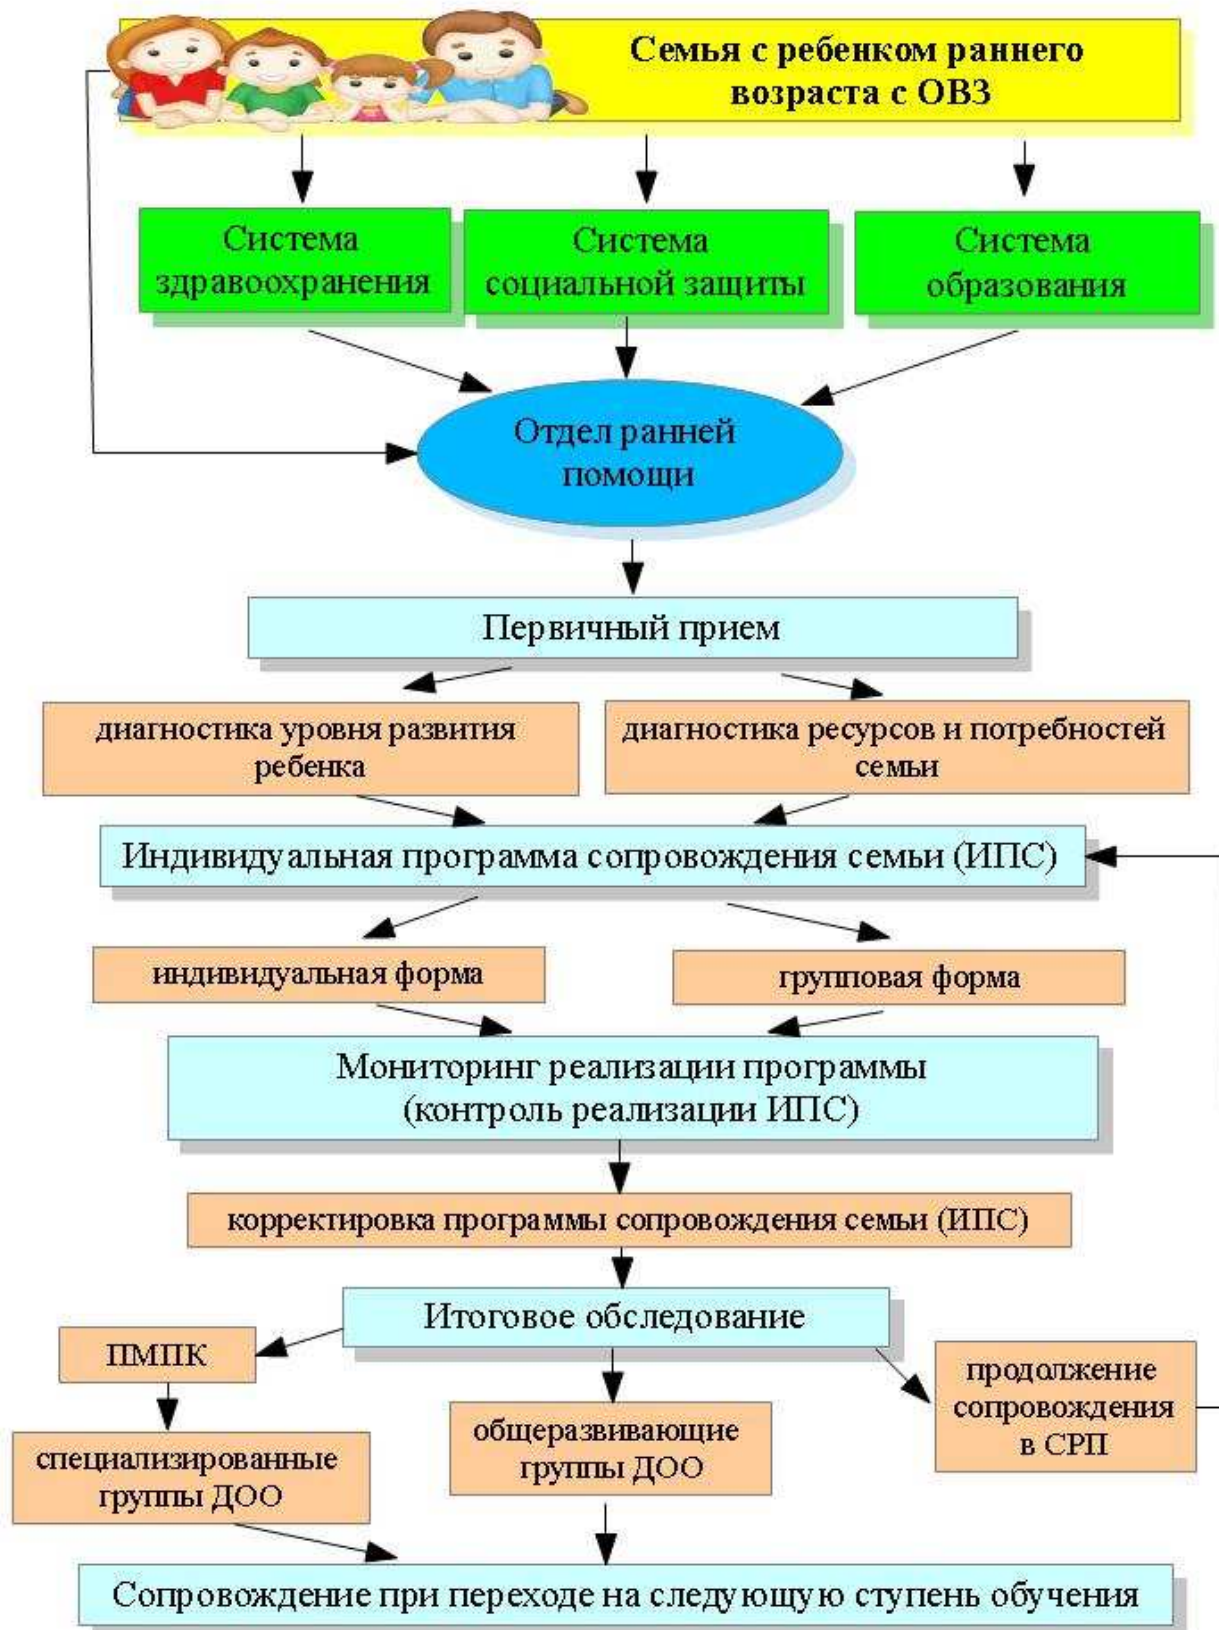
Семья с ребенком раннего возраста с ОВЗ

Система здравоохранения

Система социальной защиты

Система образования

Отдел ранней помощи

Первичный прием

диагностика уровня развития ребенка

диагностика ресурсов и потребностей семьи

Индивидуальная программа сопровождения семьи (ИПС)

индивидуальная форма

групповая форма

Мониторинг реализации программы (контроль реализации ИПС)

корректировка программы сопровождения семьи (ИПС)

Итоговое обследование

ПМПК

специализированные группы ДОО

общеразвивающие группы ДОО

продолжение сопровождения в СРП

Сопровождение при переходе на следующую ступень обучения